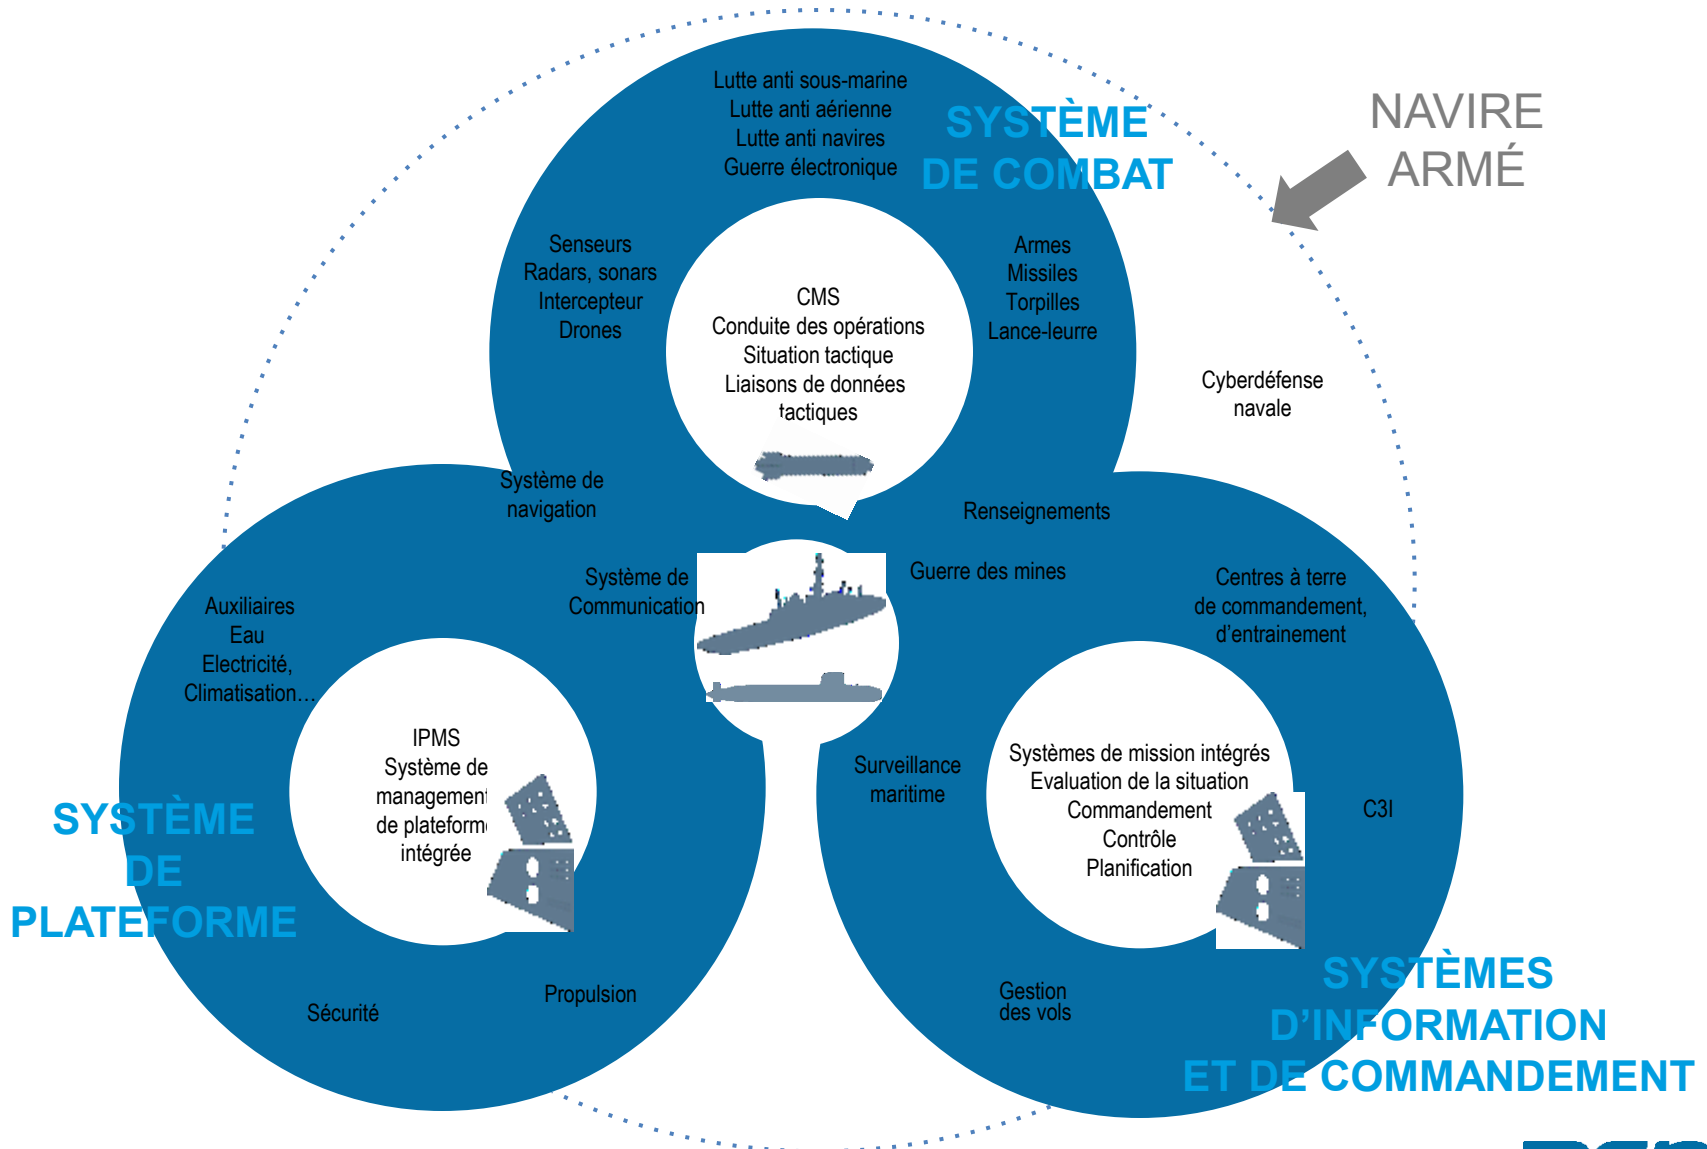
NAVIRE ARMÉ

SYSTÈME DE COMBAT

Lutte anti sous-marine
Lutte anti aérienne
Lutte anti navires
Guerre électronique

Senseurs
Radars, sonars
Intercepteur
Drones

CMS
Conduite des opérations
Situation tactique
Liaisons de données tactiques

Armes
Missiles
Torpilles
Lance-leurre

Cyberdéfense navale

Système de navigation

Renseignements

Système de Communication

Guerre des mines

Auxiliaires
Eau
Electricité,
Climatisation…

Centres à terre de commandement, d'entrainement

IPMS
Système de management de plateforme intégrée

SYSTÈME DE PLATEFORME

Surveillance maritime

Systèmes de mission intégrés
Evaluation de la situation
Commandement
Contrôle
Planification

C3I

Sécurité

Propulsion

Gestion des vols

SYSTÈMES D'INFORMATION ET DE COMMANDEMENT